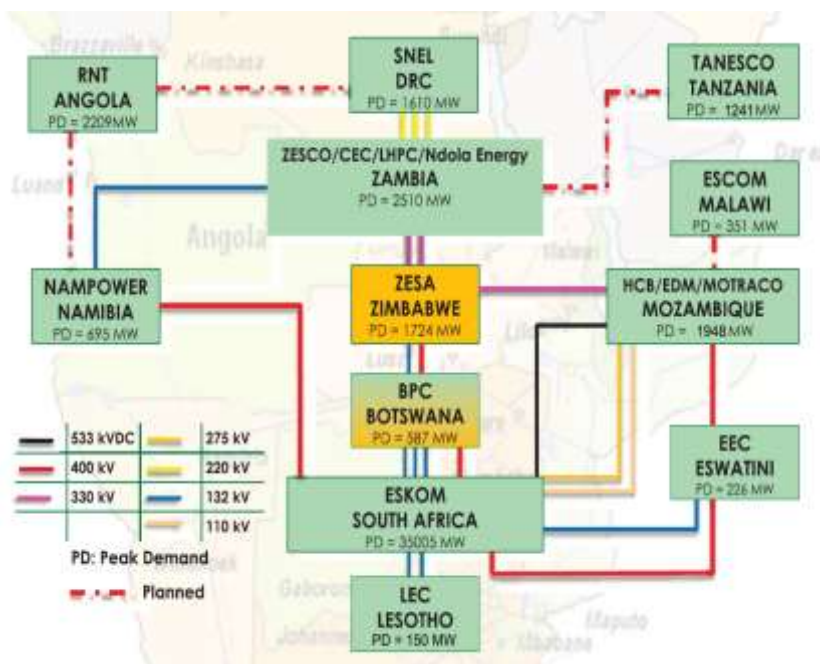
Brazzaville
Kinshasa

RNT
ANGOLA
PD = 2209MW

SNEL
DRC
PD = 1610 MW

TANESCO
TANZANIA
PD = 1241 MW

ZESCO/CEC/LHPC/Ndola Energy
ZAMBIA
PD = 2510 MW

Luanda
Angola
Dar es

ESCOM
MALAWI
PD = 351 MW

Malawi

NAMPOWER
NAMIBIA
PD = 695 MW

ZESA
ZIMBABWE
PD = 1724 MW

HCB/EDM/MOTRACO
MOZAMBIQUE
PD = 1948 MW

Lusaka
Lilongwe

BPC
BOTSWANA
PD = 587 MW

| | 533 kVDC | | 275 kV |
|---|---|---|---|
| | 400 kV | | 220 kV |
| | 330 kV | | 132 kV |
| | | | 110 kV |

EEC
ESWATINI
PD = 226 MW

ESKOM
SOUTH AFRICA
PD = 35005 MW

PD: Peak Demand
Planned

Windhoek
Gaborone
Johannesburg
Maputo
Mbabane

LEC
LESOTHO
PD = 150 MW